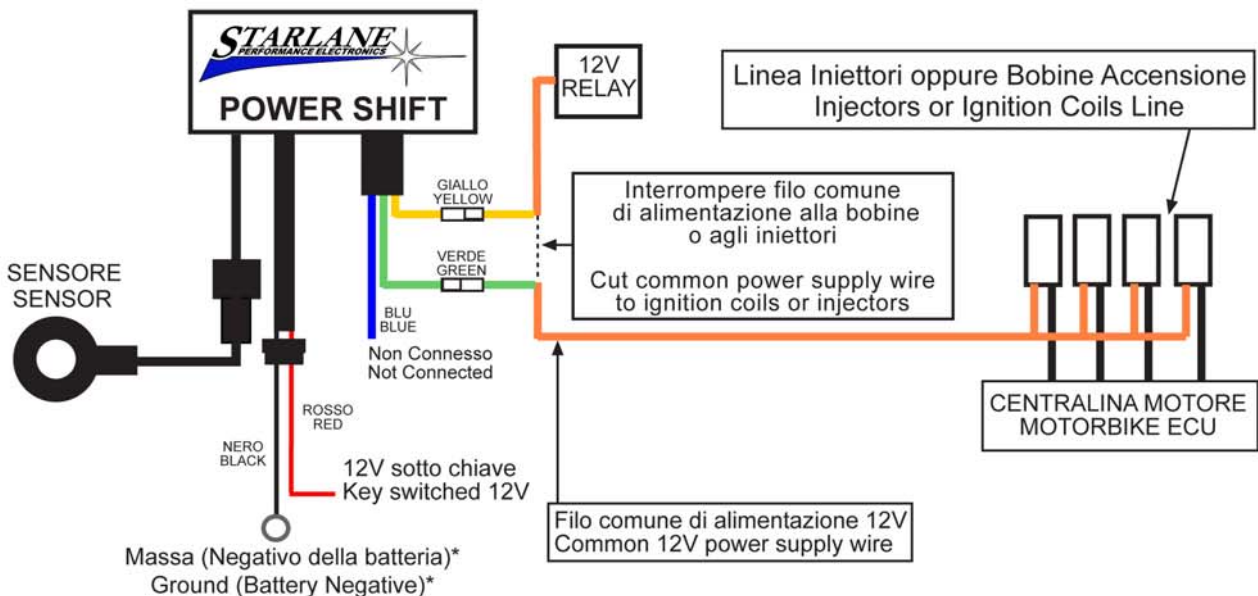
STARLANE
PERFORMANCE ELECTRONICS
POWER SHIFT

12V
RELAY

Linea Iniettori oppure Bobine Accensione
Injectors or Ignition Coils Line

GIALLO
YELLOW

Interrompere filo comune di alimentazione alla bobine o agli iniettori

Cut common power supply wire to ignition coils or injectors

VERDE
GREEN

SENSORE
SENSOR

BLU
BLUE

Non Connesso
Not Connected

CENTRALINA MOTORE
MOTORBIKE ECU

ROSSO
RED

NERO
BLACK

12V sotto chiave
Key switched 12V

Filo comune di alimentazione 12V
Common 12V power supply wire

Massa (Negativo della batteria)*
Ground (Battery Negative)*